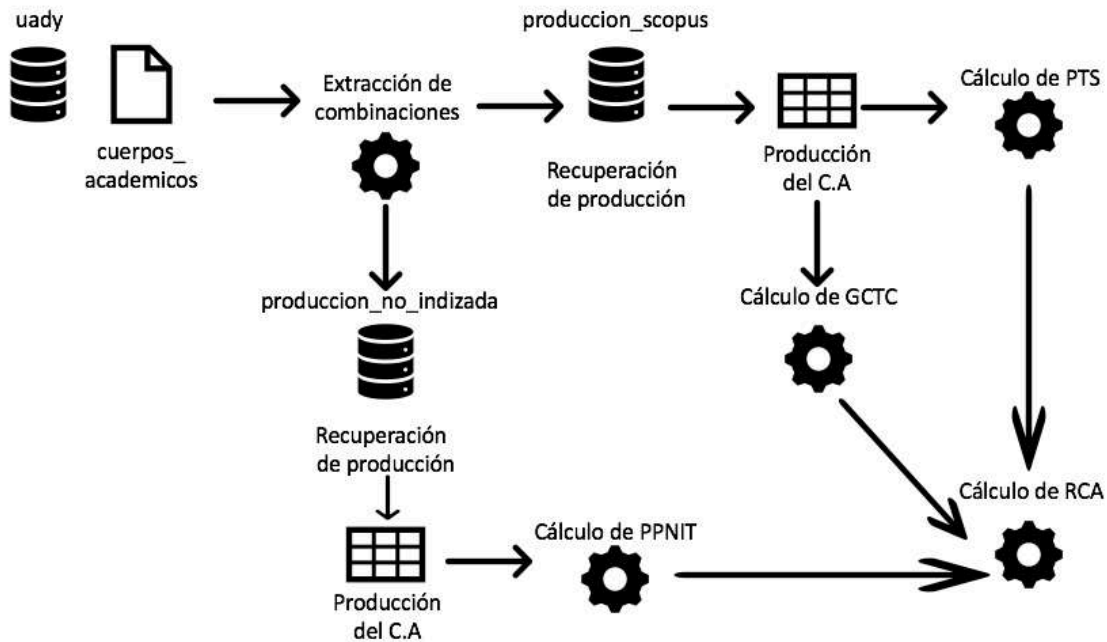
uady

cuerpos_academicos

Extracción de combinaciones

producción_scopus

Recuperación de producción

Producción del C.A

Cálculo de PTS

producción_no_indizada

Cálculo de GCTC

Recuperación de producción

Cálculo de RCA

Producción del C.A

Cálculo de PPNIT